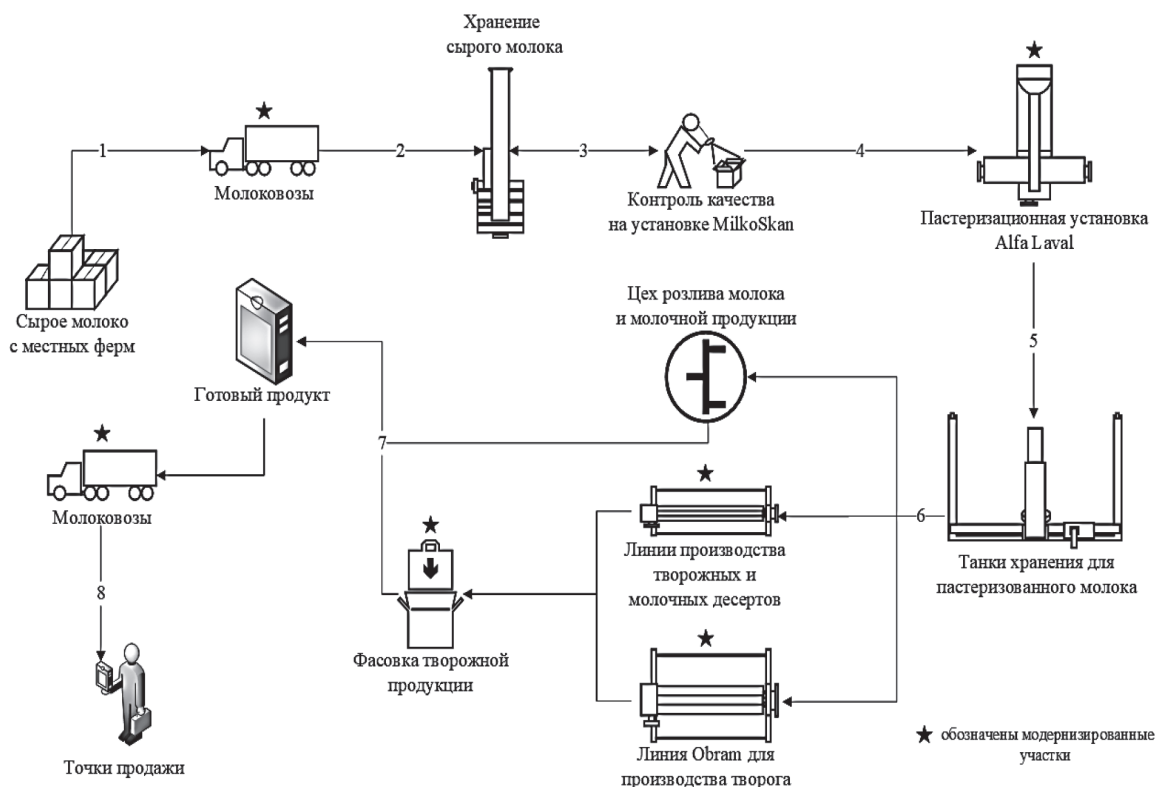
Хранение сырого молока

★

1

★

2

3

4

Молоковозы

Контроль качества на установке MilkoSkan

Пастеризационная установка Alfa Laval

Сырое молоко с местных ферм

Цех розлива молока и молочной продукции

5

Готовый продукт

7

★

Молоковозы

★

6

★

Линии производства творожных и молочных десертов

Танки хранения для пастеризованного молока

8

★

Фасовка творожной продукции

Линия Obram для производства творога

★ обозначены модернизированные участки

Точки продажи